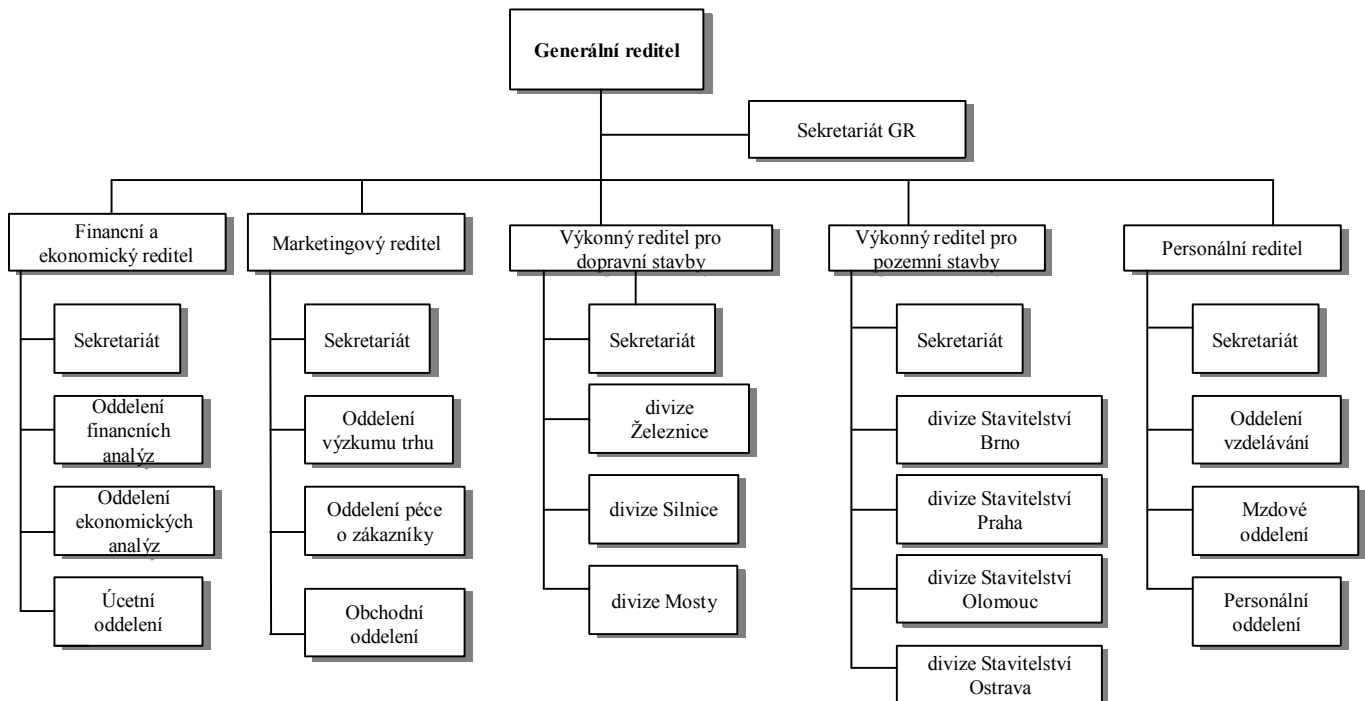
Generální reditel

Sekretariát GR

Financní a ekonomický reditel

Sekretariát

Oddelení financních analýz

Oddelení ekonomických analýz

Úcetní oddelení

Marketingový reditel

Sekretariát

Oddelení výzkumu trhu

Oddelení péce o zákazníky

Obchodní oddelení

Výkonný reditel pro dopravní stavby

Sekretariát

divize Železnice

divize Silnice

divize Mosty

Výkonný reditel pro pozemní stavby

Sekretariát

divize Stavitelství Brno

divize Stavitelství Praha

divize Stavitelství Olomouc

divize Stavitelství Ostrava

Personální reditel

Sekretariát

Oddelení vzdelávání

Mzdové oddelení

Personální oddelení